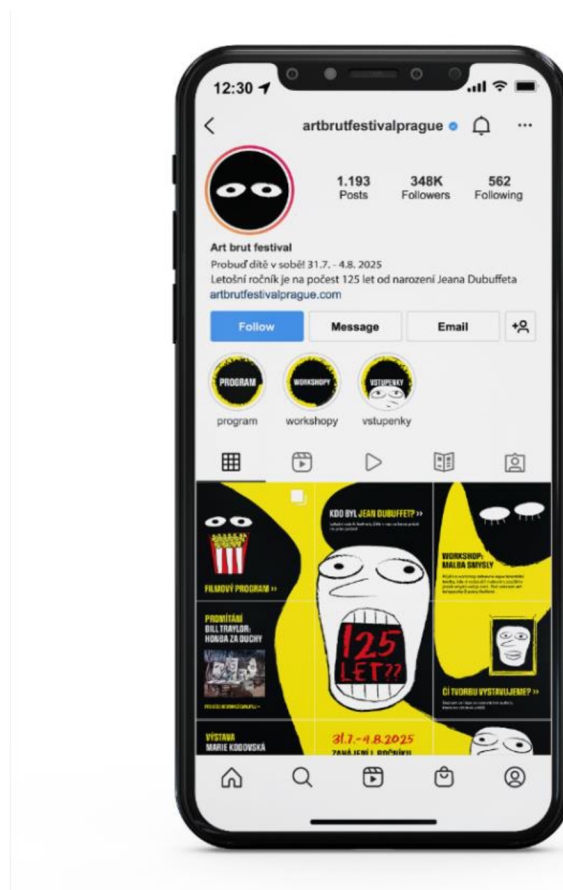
12:30

artbrutfestivalprague

1.193
Posts

348K
Followers

562
Following

Art brut festival
Probuď dítě v sobě! 31.7. - 4.8. 2025
Letošní ročník je na počest 125 let od narození Jeana Dubuffeta
artbrutfestivalprague.com

Follow
Message
Email

PROGRAM
program

WORKSHOPY
workshopy

VSTUPENKY
vstupenky

FILMOVÝ PROGRAM »

KDO BYL JEAN DUBUFFET? »

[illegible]

125 LET??

WORKSHOP: MALBA SMYSLY

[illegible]

PROMÍTÁNÍ BILL TRAYLOR: HONBA ZA DUCHY

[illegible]

CO TVORBU VYSTAVUJEME? »

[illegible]

VÝSTAVA MARIE KODOVSKÁ

31.7.-4.8.2025
ZAHÁJENÍ 1. ROČNÍKU